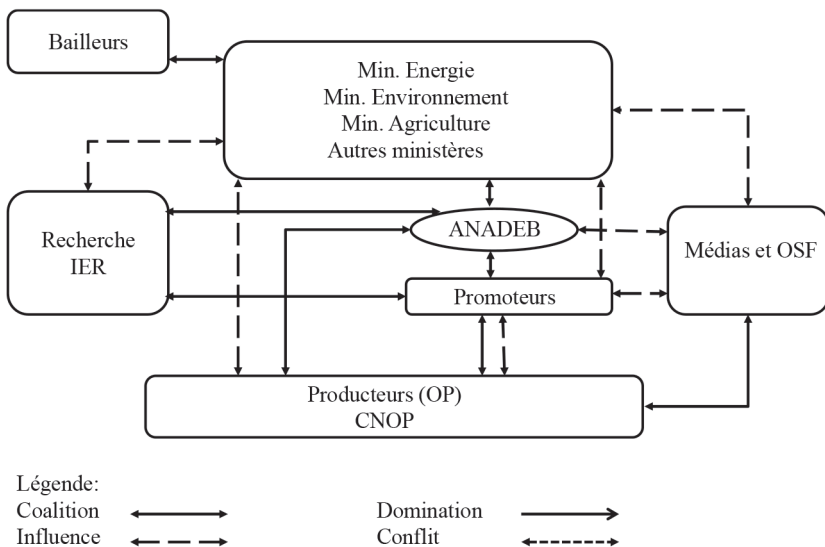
Bailleurs

Min. Energie
Min. Environnement
Min. Agriculture
Autres ministères

Recherche
IER

ANADEB

Médias et OSF

Promoteurs

Producteurs (OP)
CNOP

Légende:
Coalition
Influence

Domination
Conflit